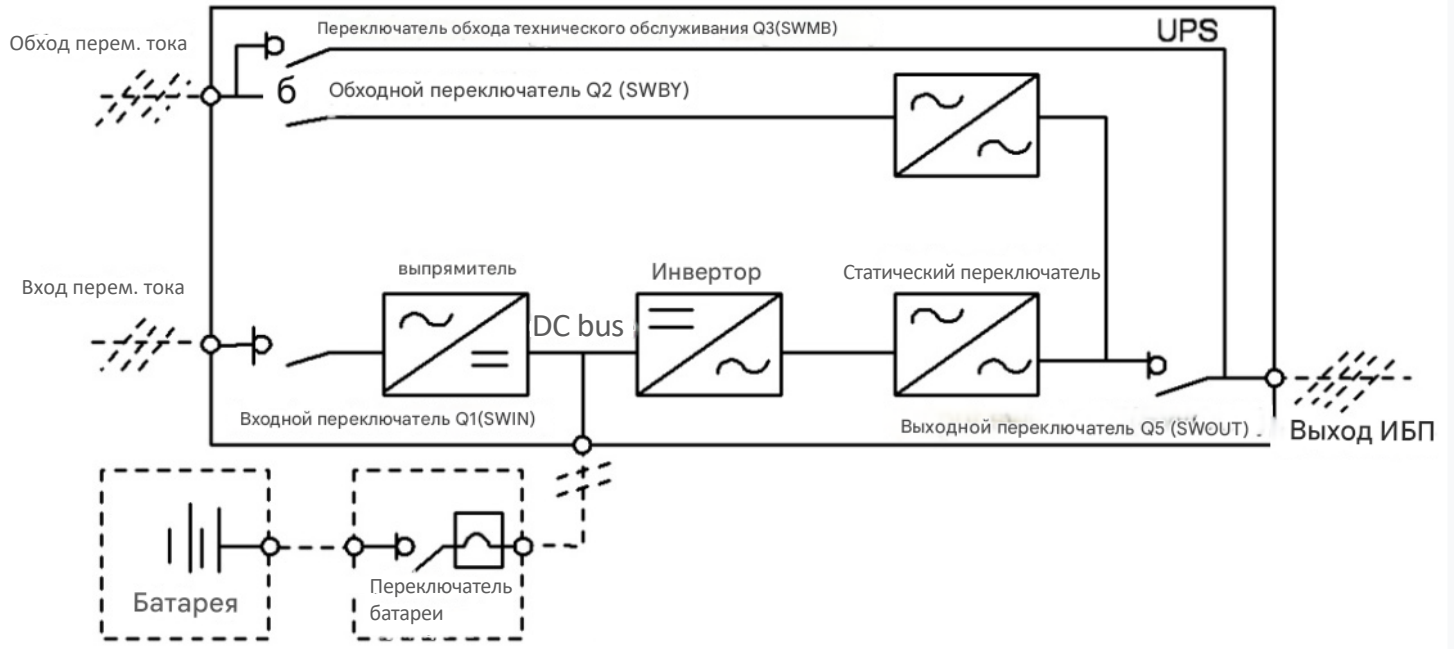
UPS

Переключатель обхода технического обслуживания Q3(SWMB)

Обход перем. тока

Обходной переключатель Q2 (SWBY)

выпрямитель

Инвертор

Статический переключатель

Вход перем. тока

DC bus

Входной переключатель Q1(SWIN)

Выходной переключатель Q5 (SWOUT)

Выход ИБП

Батарея

Переключатель батареи